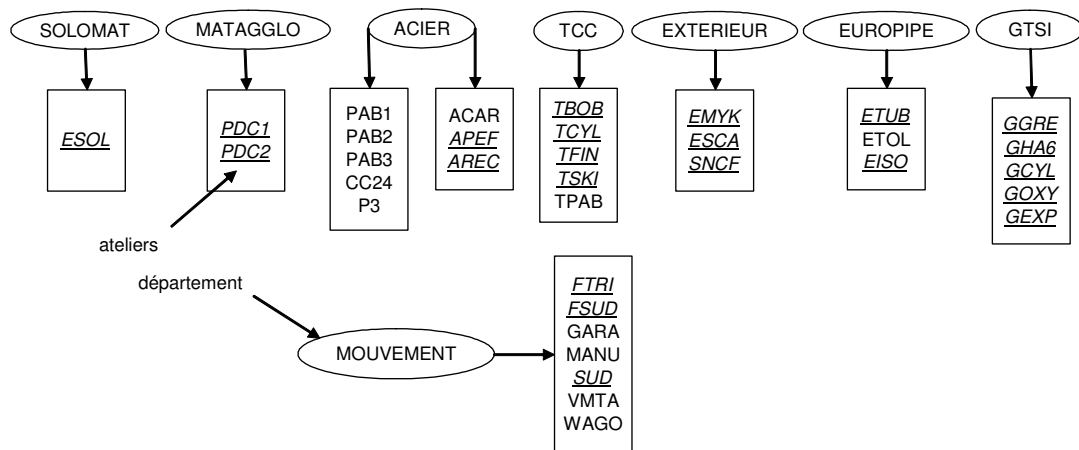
SOLOMAT
ESOL

MATAGGLO
PDC1
PDC2

ACIER
PAB1
PAB2
PAB3
CC24
P3

ACAR
APEF
AREC

TCC
TBOB
TCYL
TFIN
TSKI
TPAB

EXTERIEUR
EMYK
ESCA
SNCF

EUROPIPE
ETUB
ETOL
EISO

GTSI
GGRE
GHA6
GCYL
GOXY
GEXP

ateliers

département

MOUVEMENT
FTRI
FSUD
GARA
MANU
SUD
VMTA
WAGO